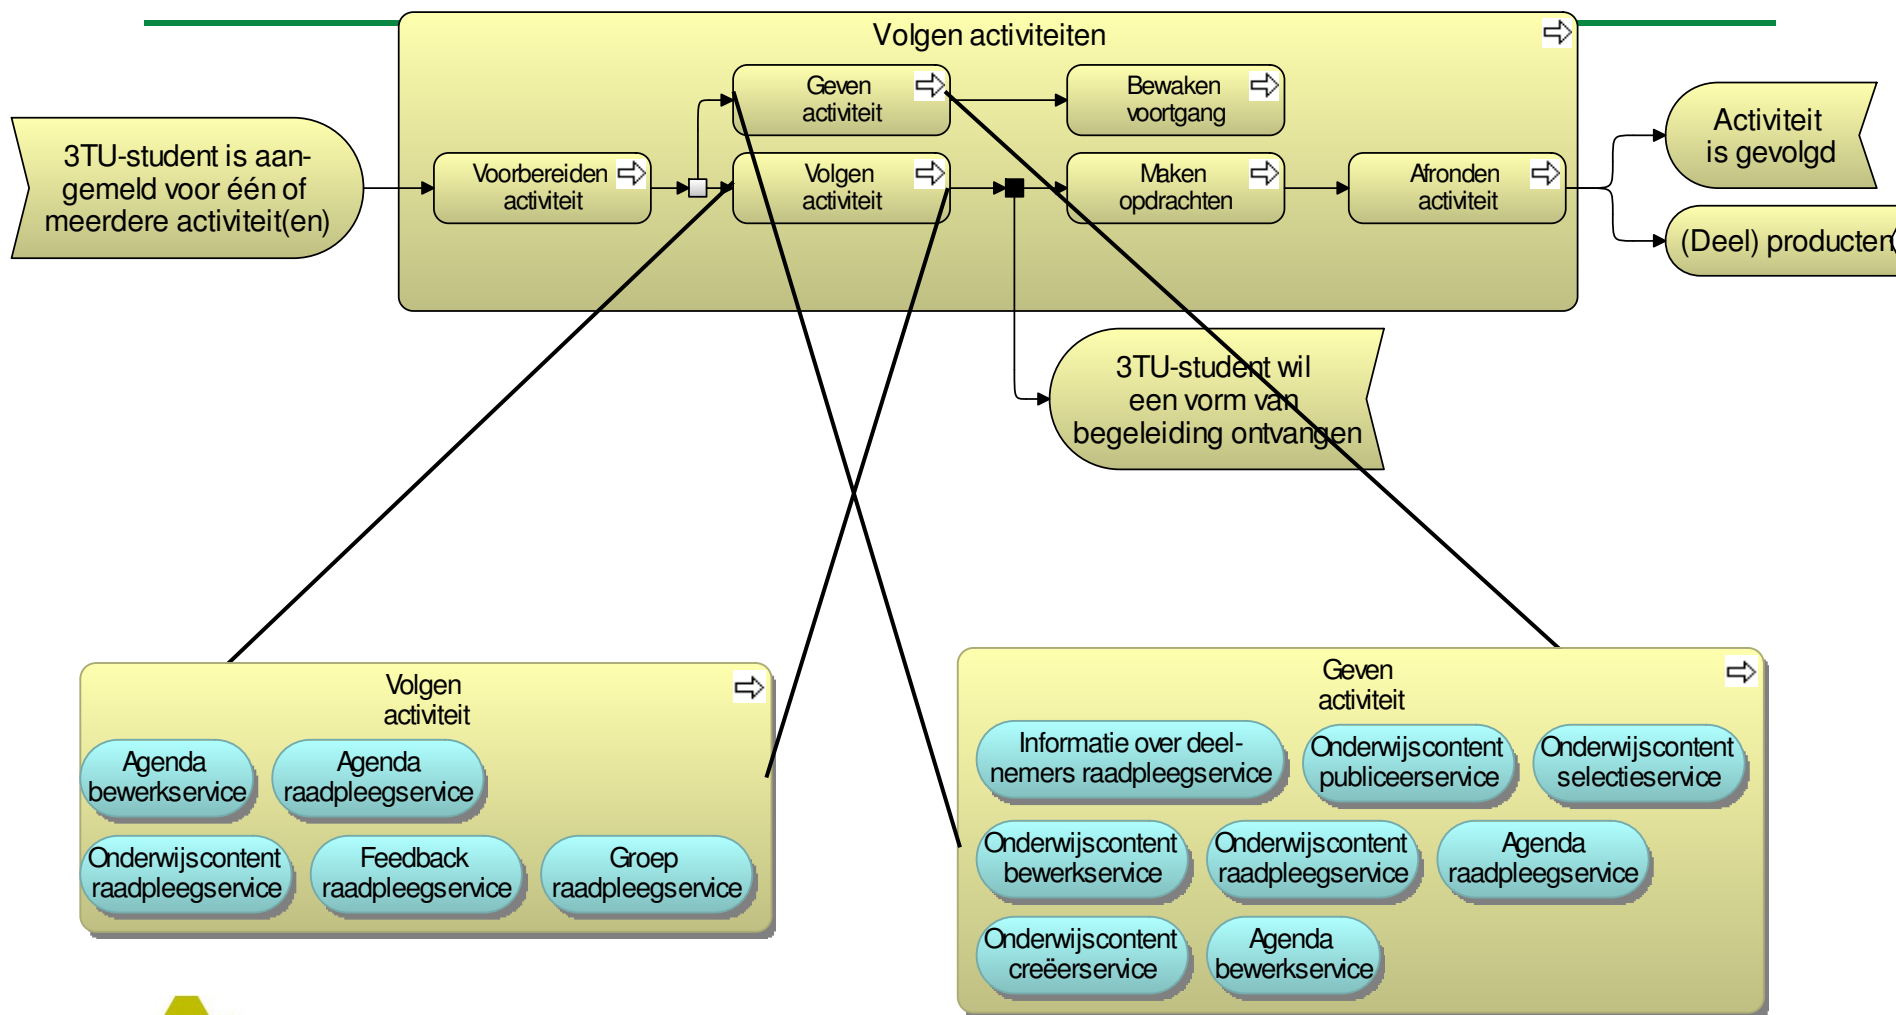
Volgen activiteiten

3TU-student is aangemeld voor één of meerdere activiteit(en)

Voorbereiden activiteit

Geven activiteit

Volgen activiteit

Bewaken voortgang

Maken opdrachten

Afronden activiteit

Activiteit is gevolgd

(Deel) producten

3TU-student wil een vorm van begeleiding ontvangen

Volgen activiteit

Agenda bewerkservice

Agenda raadpleegservice

Onderwijscontent raadpleegservice

Feedback raadpleegservice

Groep raadpleegservice

Geven activiteit

Informatie over deelnemers raadpleegservice

Onderwijscontent publiceerservice

Onderwijscontent selectieservice

Onderwijscontent bewerkservice

Onderwijscontent raadpleegservice

Agenda raadpleegservice

Onderwijscontent creëerservice

Agenda bewerkservice